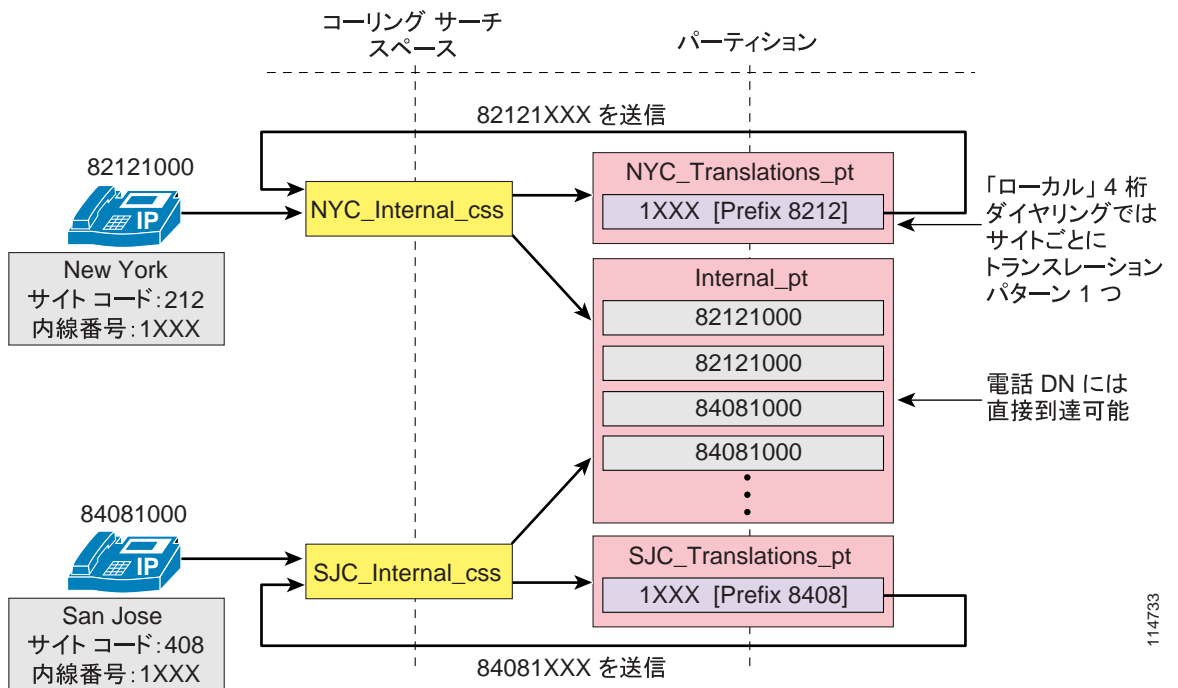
コーリング サーチ スペース

パーティション

82121XXX を送信

82121000

IP

New York
サイト コード:212
内線番号:1XXX

NYC_Internal_css

NYC_Translations_pt

1XXX [Prefix 8212]

「ローカル」4 桁ダイヤリングではサイトごとにトランスレーションパターン 1 つ

Internal_pt

82121000

82121000

84081000

84081000

電話 DN には直接到達可能

84081000

IP

San Jose
サイト コード:408
内線番号:1XXX

SJC_Internal_css

SJC_Translations_pt

1XXX [Prefix 8408]

84081XXX を送信

114733